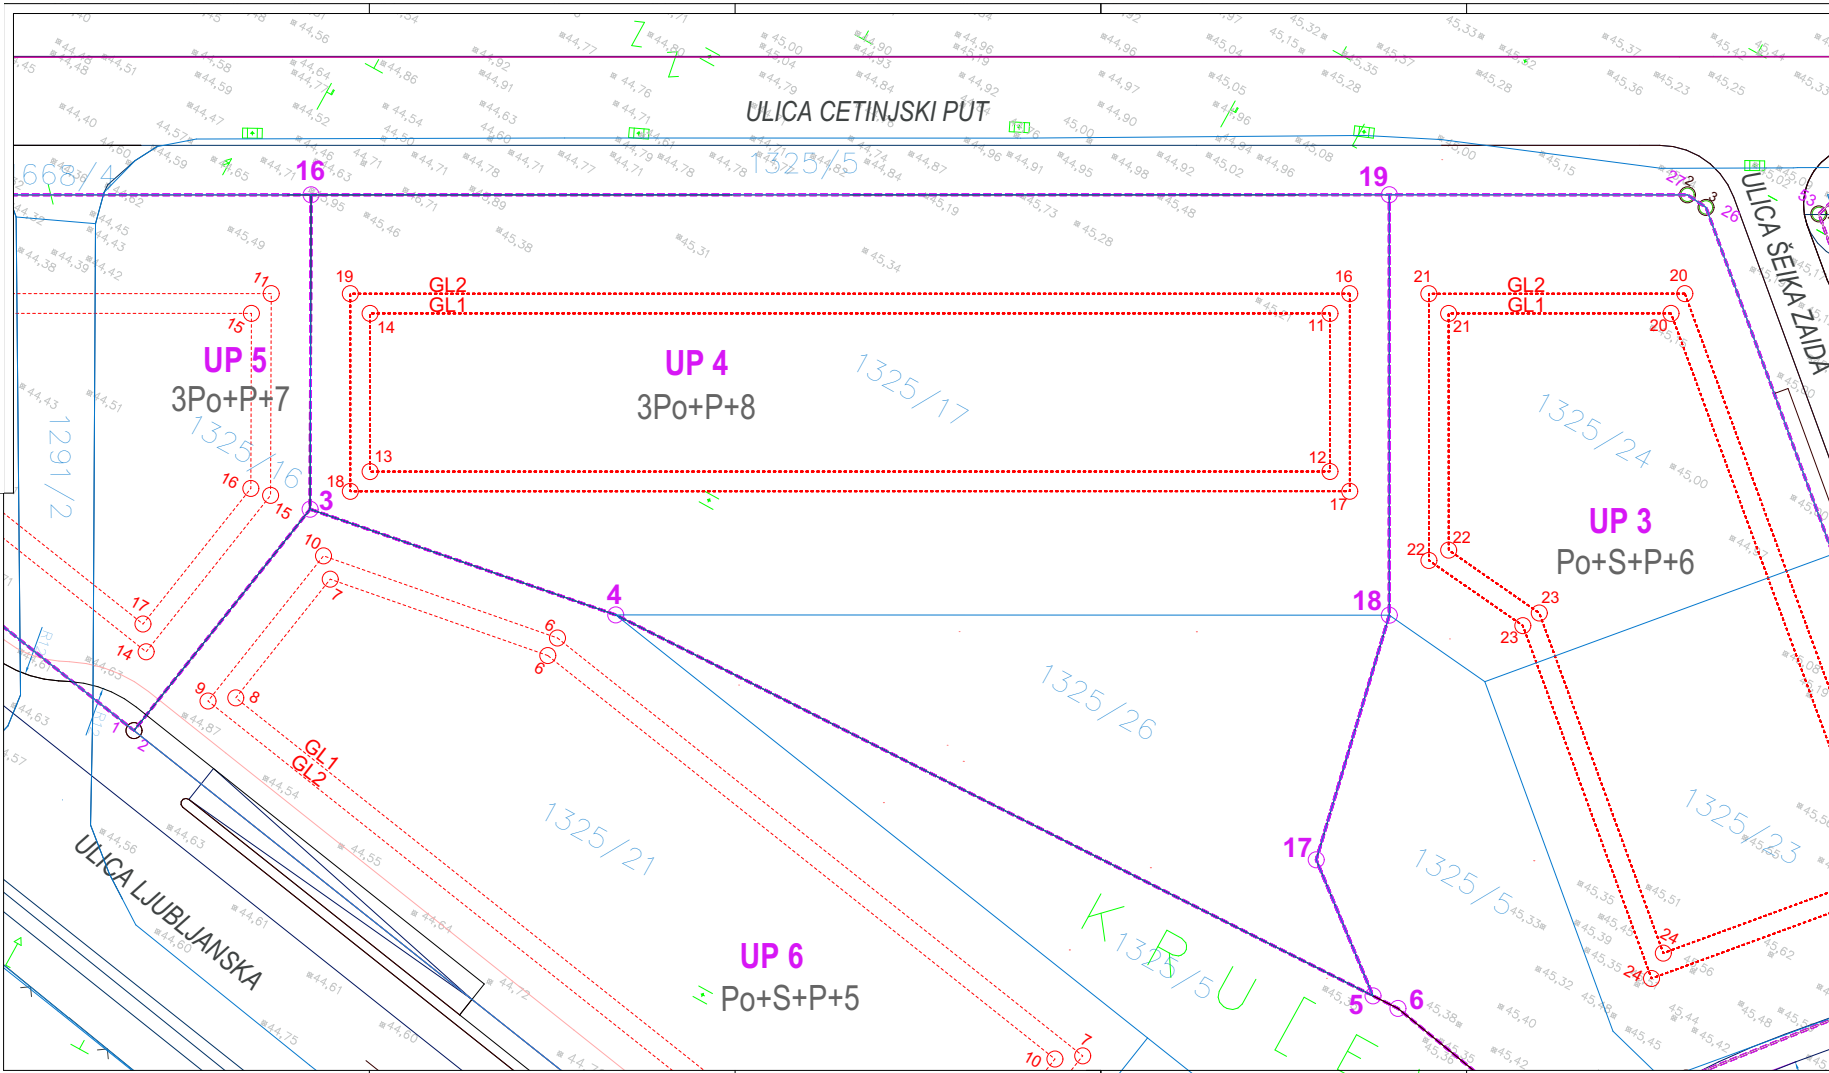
ULICA CETINJSKI PUT

668/4

1325/5

16

19

19

16

GL2

GL1

14

11

21

20

GL2

GL1

21

20

11

15

UP 5

3Po+P+7

UP 4

3Po+P+8

1325/17

1325/16

1291/2

1325/24

13

12

16

15

18

3

17

UP 3

Po+S+P+6

22

22

10

7

4

18

23

23

6

6

17

14

9

8

1

2

GL1

GL2

1325/26

1325/21

17

1325/23

1325/5

ULICA LJUBLJANSKA

UP 6

Po+S+P+5

KRUŽE

5

6

24

24

10

7

ULICA ŠEIKA ZAIDA

27

2

3

26

44,56

44,77

44,80

45,00

44,90

44,96

44,96

45,04

45,32

45,33

45,37

44,48

44,51

44,58

44,64

44,92

44,91

44,93

44,79

44,84

44,92

44,97

45,05

45,28

45,36

45,23

45,25

44,59

44,86

44,76

44,40

44,47

44,52

44,54

44,63

44,71

44,90

44,96

44,57

44,60

44,59

44,46

44,71

44,71

44,78

44,71

44,77

44,79

44,78

44,74

44,84

44,87

44,96

44,91

44,95

44,98

44,92

45,02

44,96

45,08

45,00

45,15

44,65

44,63

44,71

44,78

44,84

45,95

44,71

44,89

45,19

45,73

45,48

45,28

44,62

44,45

44,43

44,49

45,46

45,38

45,31

45,34

44,38

44,39

44,42

44,43

44,51

45,00

44,63

44,87

44,54

44,56

44,63

44,55

44,61

44,60

44,64

44,61

44,72

44,75

44,60

45,35

45,51

45,33

45,39

45,35

45,32

45,40

45,44

45,42

45,45

45,48

45,62

45,56

45,38

45,36

45,42